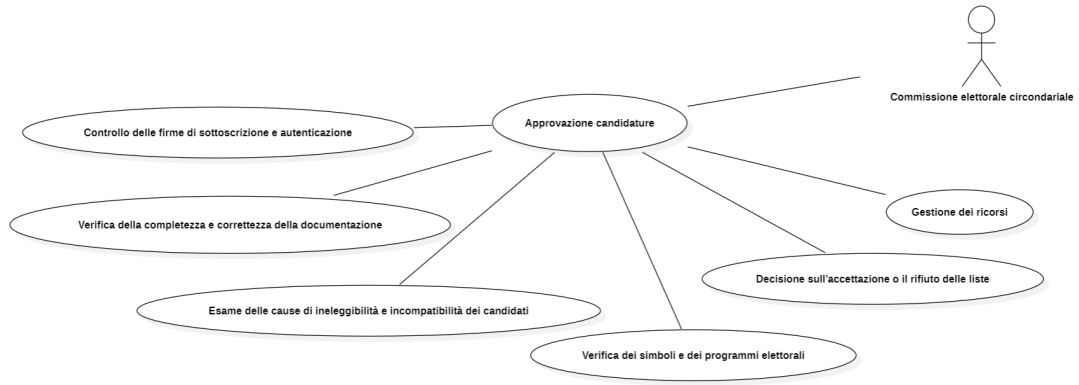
Commissione elettorale circondariale

Approvazione candidature

Controllo delle firme di sottoscrizione e autenticazione

Verifica della completezza e correttezza della documentazione

Gestione dei ricorsi

Decisione sull'accettazione o il rifiuto delle liste

Esame delle cause di ineleggibilità e incompatibilità dei candidati

Verifica dei simboli e dei programmi elettorali